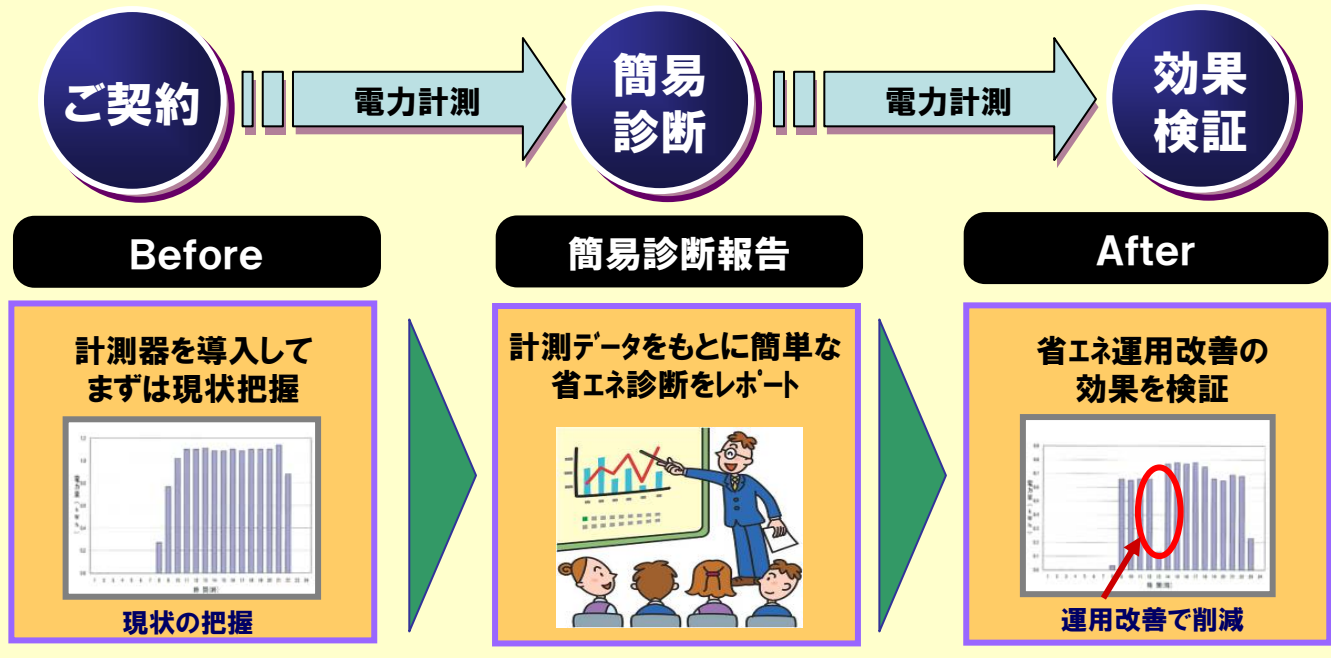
ご契約

電力計測

簡易診断

電力計測

効果検証

Before

簡易診断報告

After

計測器を導入してまずは現状把握

現状の把握

計測データをもとに簡単な省エネ診断をレポート

省エネ運用改善の効果を検証

運用改善で削減